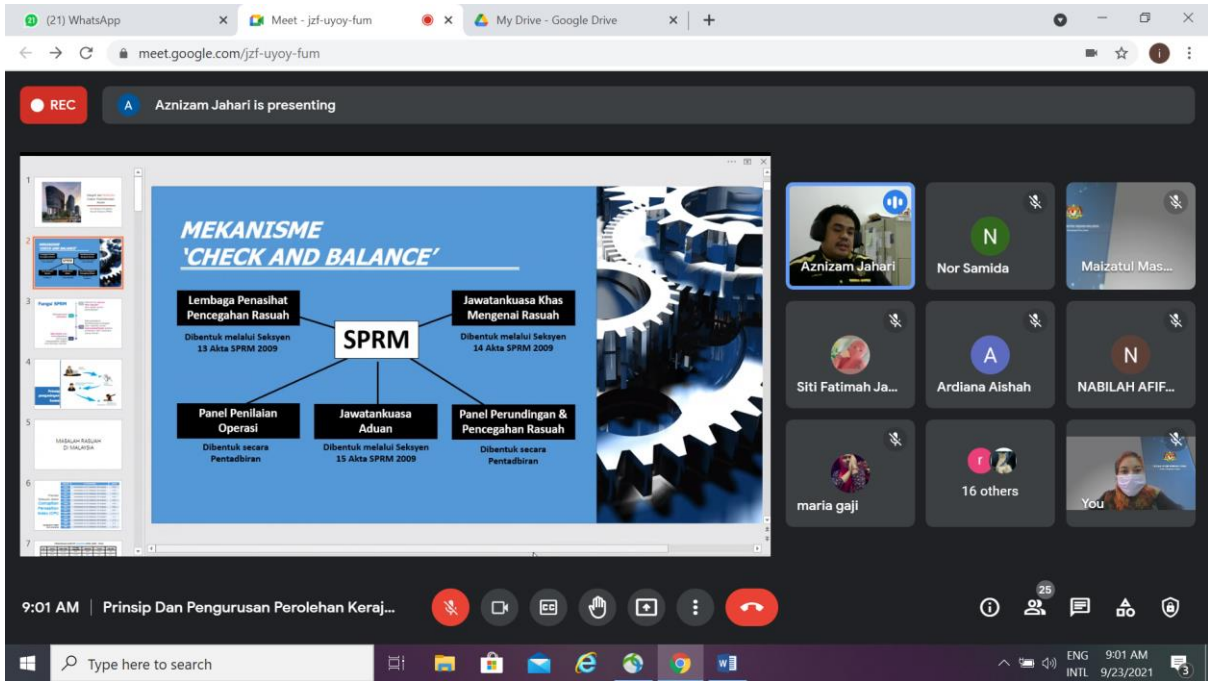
(21) WhatsApp
Meet - jzf-uyoy-fum
My Drive - Google Drive
meet.google.com/jzf-uyoy-fum

REC
A Aznizam Jahari is presenting

MEKANISME
'CHECK AND BALANCE'

Lembaga Penasihat Pencegahan Rasuah
Dibentuk melalui Seksyen 13 Akta SPRM 2009

SPRM

Jawatankuasa Khas Mengenai Rasuah
Dibentuk melalui Seksyen 14 Akta SPRM 2009

Panel Penilaian Operasi
Dibentuk secara Pentadbiran

Jawatankuasa Aduan
Dibentuk melalui Seksyen 15 Akta SPRM 2009

Panel Perundingan & Pencegahan Rasuah
Dibentuk secara Pentadbiran

Aznizam Jahari
N
Nor Samida
Maizatul Mas...
Siti Fatimah Ja...
A
Ardiana Aishah
N
NABILAH AFIF...
maria gaji
16 others
You

9:01 AM | Prinsip Dan Pengurusan Perolehan Keraj...
25

Type here to search
ENG INTL 9:01 AM 9/23/2021
3